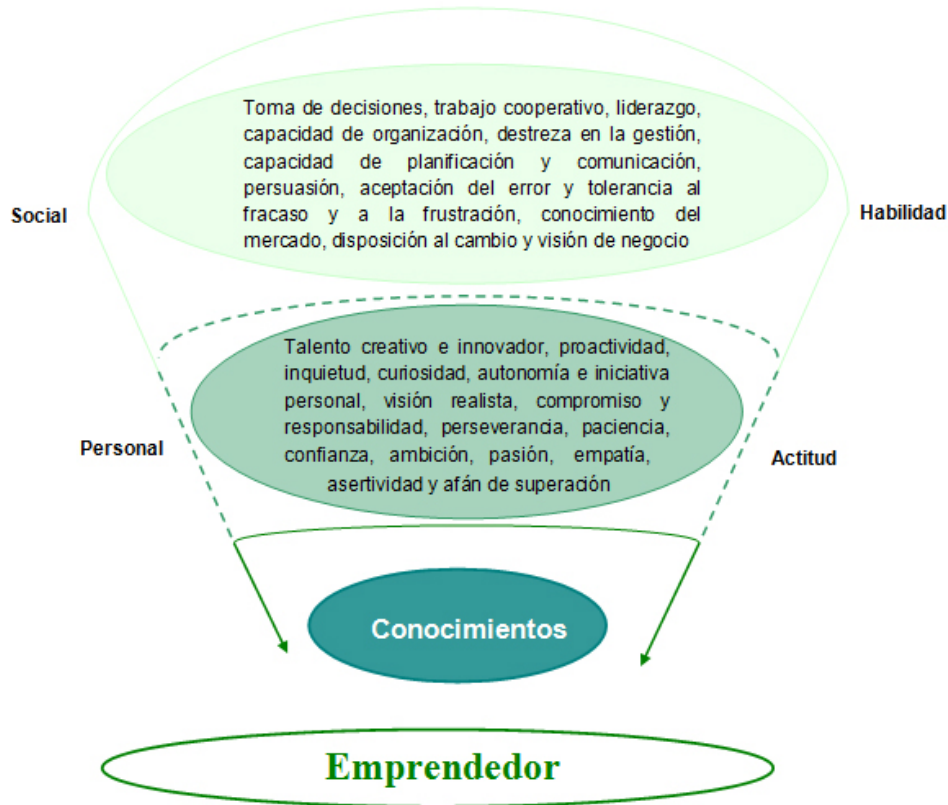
Toma de decisiones, trabajo cooperativo, liderazgo, capacidad de organización, destreza en la gestión, capacidad de planificación y comunicación, persuasión, aceptación del error y tolerancia al fracaso y a la frustración, conocimiento del mercado, disposición al cambio y visión de negocio

Social

Habilidad

Talento creativo e innovador, proactividad, inquietud, curiosidad, autonomía e iniciativa personal, visión realista, compromiso y responsabilidad, perseverancia, paciencia, confianza, ambición, pasión, empatía, asertividad y afán de superación

Personal

Actitud

Conocimientos

Emprendedor